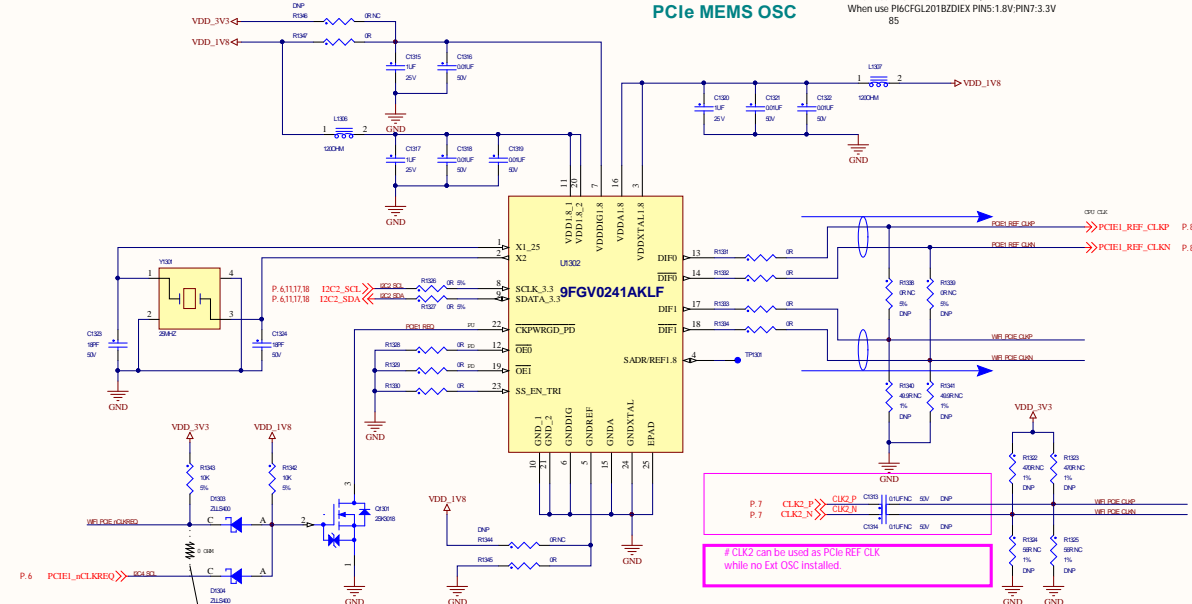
PCIe MEMS OSC

When use PI6CFGL201BZDIEX PIN5:1.8V:PIN7:3.3V
85

VDD_3V3
VDD_1V8
DNP
R1346 0R NC
R1347 0R
C1315 1UF 25V
C1316 0.01UF 50V
GND
L1306 120OHM
1 2
C1317 1UF 25V
C1318 0.01UF 50V
C1319 0.01UF 50V
GND

L1307 120OHM
1 2
VDD_1V8
C1320 1UF 25V
C1321 0.01UF 50V
C1322 0.01UF 50V
GND

U1302
9FGV0241AKLF
X1_25
X2
SCLK_3.3
SDATA_3.3
CKPWRGD_PD
OE0
OE1
SS_EN_TRI
VDD1.8_1
VDD1.8_2
VDDDIG1.8
VDDA1.8
VDDXTAL1.8
DIF0
DIF0
DIF1
DIF1
SADR/REF1.8
GND_1
GND_2
GNDDIG
GNDREF
GNDA
GNDXTAL
EPAD
1 2 8 9 22 12 19 23 11 20 7 16 3 13 14 17 18 4 10 21 6 5 15 24 25

Y1301 25MHZ
1 2 3 4
C1323 18PF 50V
C1324 18PF 50V
GND

P. 6,11,17,18 I2C2_SCL
P. 6,11,17,18 I2C2_SDA
I2C2 SCL
I2C2 SDA
R1326 0R 5%
R1327 0R 5%
PCIE1 REQ
PU
R1328 0R PD
R1329 0R PD
R1330 0R PD
GND
TP1301

R1331 0R
R1332 0R
R1333 0R
R1334 0R
PCIE1 REF CLKP
PCIE1 REF CLKN
CPU CLK
PCIE1_REF_CLKP P. 8
PCIE1_REF_CLKN P. 8
R1338 0R NC 5% DNP
R1339 0R NC 5% DNP
WIFI PCIE CLKP
WIFI PCIE CLKN
R1340 49.9R NC 1% DNP
R1341 49.9R NC 1% DNP
GND

VDD_3V3
VDD_1V8
R1343 10K 5%
R1342 10K 5%
D1303 ZLL5400
WIFI PCIE nCLKREQ
C A
0 OHM
P. 6 PCIE1_nCLKREQ
I2C4 SCL
D1304 ZLL5400
C A
Q1301 2SK3018
1 2 3
GND
VDD_1V8
DNP
R1344 0R NC
R1345 0R
GND
GND

VDD_3V3
P. 7 CLK2_P
P. 7 CLK2_N
CLK2_P
CLK2_N
C1313 0.1UF NC 50V DNP
C1314 0.1UF NC 50V DNP
R1322 470R NC 1% DNP
R1323 470R NC 1% DNP
WIFI PCIE CLKP
WIFI PCIE CLKN
R1324 56R NC 1% DNP
R1325 56R NC 1% DNP
GND
GND

# CLK2 can be used as PCIe REF CLK
while no Ext OSC installed.